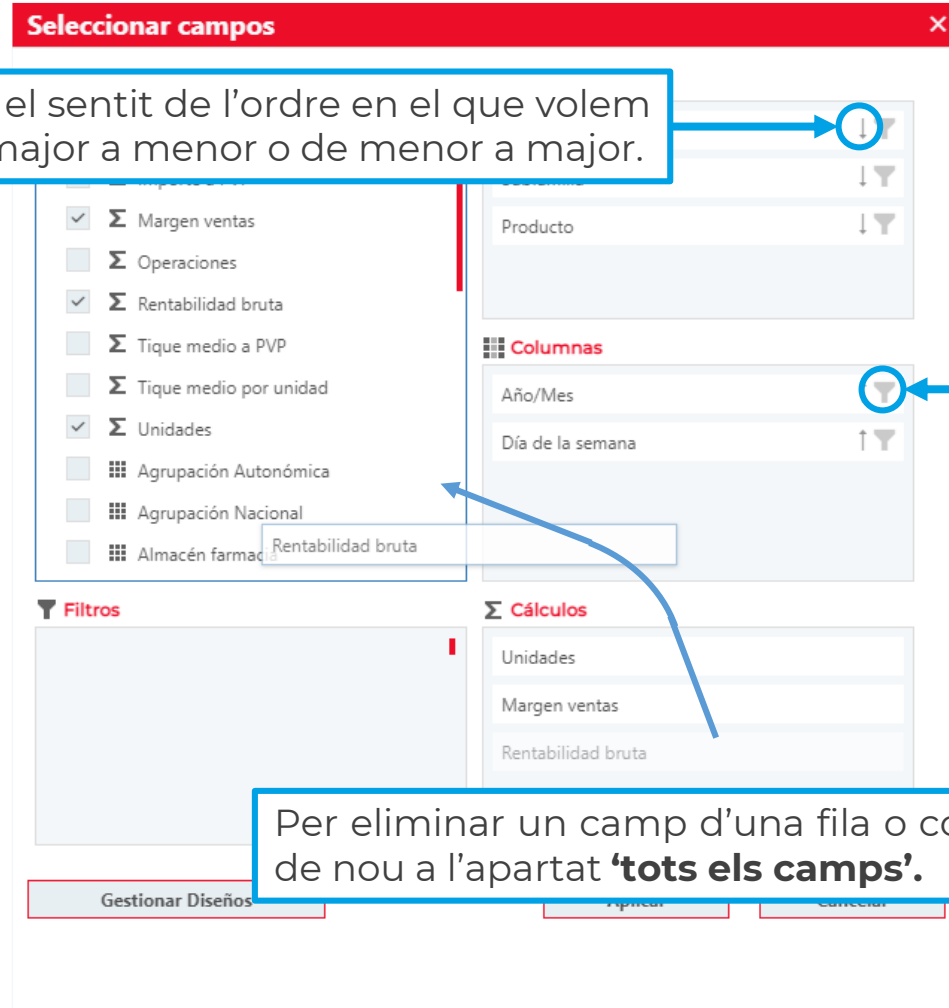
Seleccionar campos
×

el sentit de l'ordre en el que volem
major a menor o de menor a major.

Margen ventas
Operaciones
Rentabilidad bruta
Tique medio a PVP
Tique medio por unidad
Unidades
Agrupación Autonómica
Agrupación Nacional
Almacén farmac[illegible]
Rentabilidad bruta

Producto

Columnas
Año/Mes
Día de la semana

Filtros

Cálculos
Unidades
Margen ventas
Rentabilidad bruta

Per eliminar un camp d'una fila o co
de nou a l'apartat **'tots els camps'.**

Gestionar Diseños
Aplicar
Cancelar